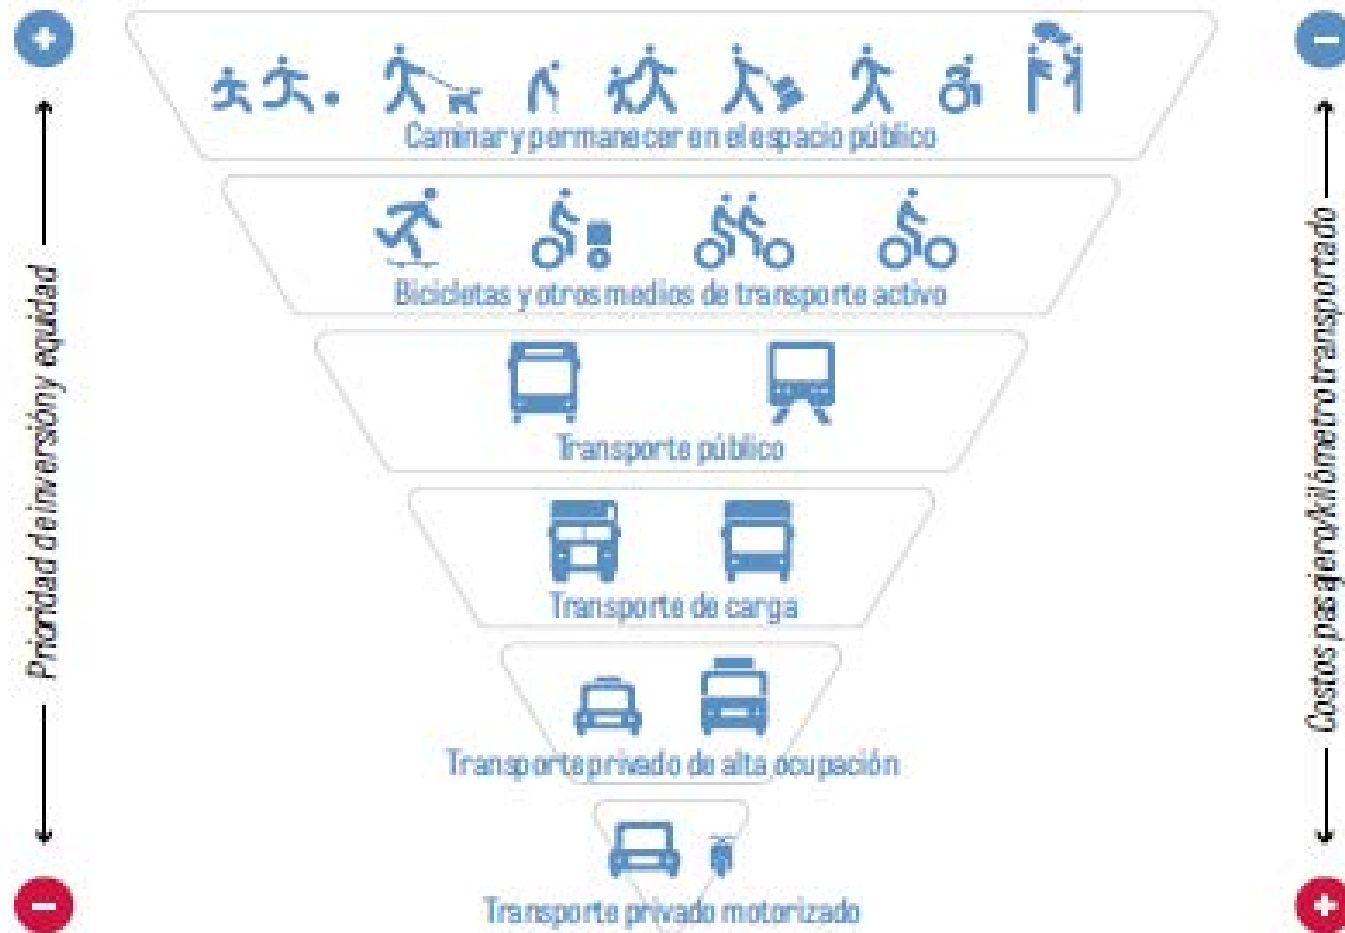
+

Prioridad de inversión y equidad

−

Caminar y permanecer en el espacio público

Bicicletas y otros medios de transporte activo

Transporte público

Transporte de carga

Transporte privado de alta ocupación

Transporte privado motorizado

−

Costos pasajero/kilómetro transportado

+